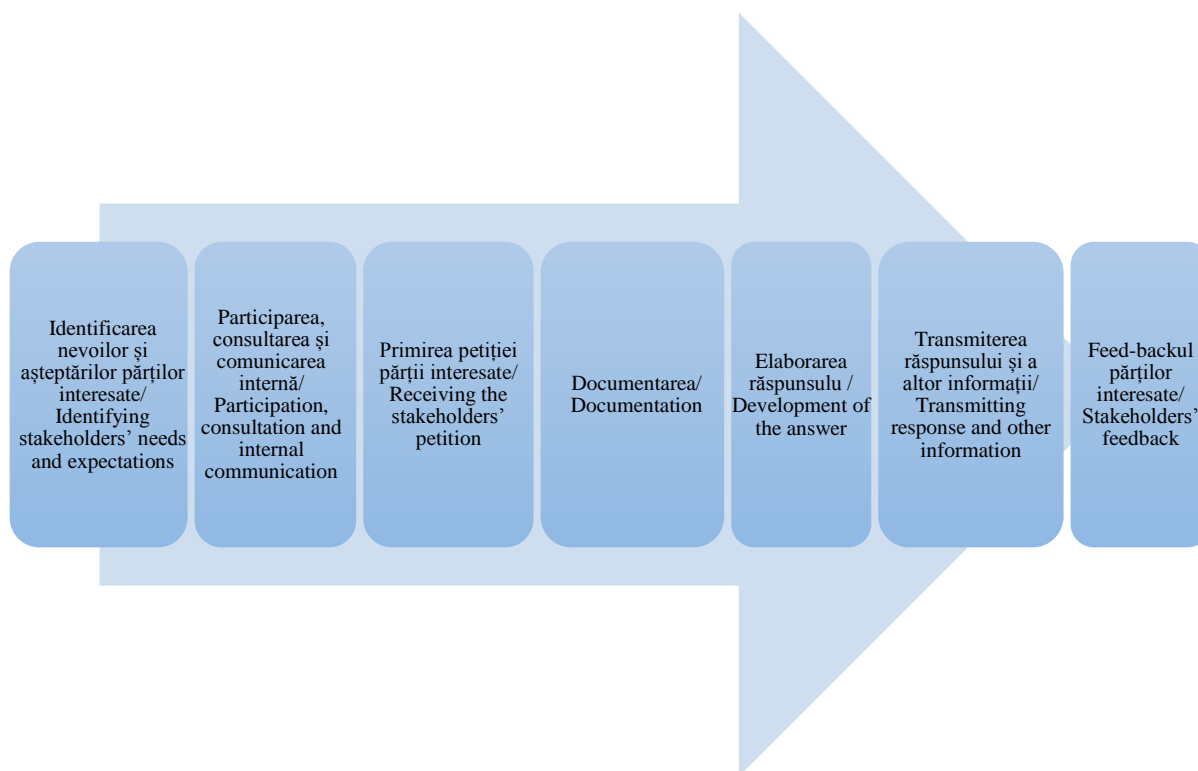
Identificarea nevoilor şi aşteptărilor părţilor interesate/ Identifying stakeholders' needs and expectations

Participarea, consultarea şi comunicarea internă/ Participation, consultation and internal communication

Primirea petiţiei părţii interesate/ Receiving the stakeholders' petition

Documentarea/ Documentation

Elaborarea răspunsulu / Development of the answer

Transmiterea răspunsului şi a altor informaţii/ Transmitting response and other information

Feed-backul părţilor interesate/ Stakeholders' feedback